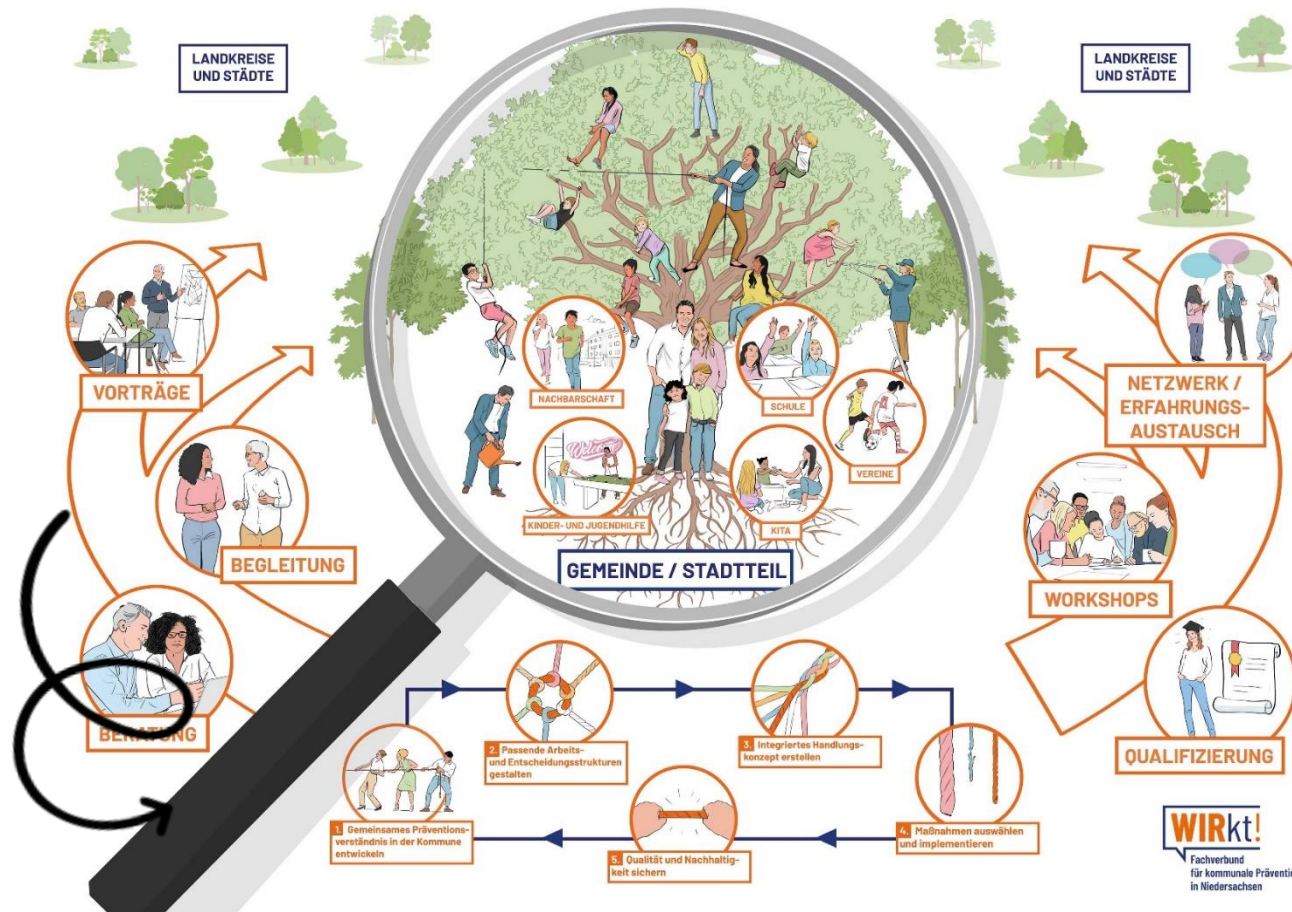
LANDKREISE UND STÄDTE

LANDKREISE UND STÄDTE

VORTRÄGE

BEGLEITUNG

BERATUNG

NACHBARSCHAFT

SCHULE

VEREINE

KINDER- UND JUGENDHILFE

KITA

Welcome

GEMEINDE / STADTTEIL

NETZWERK / ERFAHRUNGS-AUSTAUSCH

WORKSHOPS

QUALIFIZIERUNG

1. Gemeinsames Präventionsverständnis in der Kommune entwickeln

2. Passende Arbeits- und Entscheidungsstrukturen gestalten

3. Integriertes Handlungskonzept erstellen

4. Maßnahmen auswählen und implementieren

5. Qualität und Nachhaltigkeit sichern

WIRkt!
Fachverbund für kommunale Präventio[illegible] in Niedersachsen